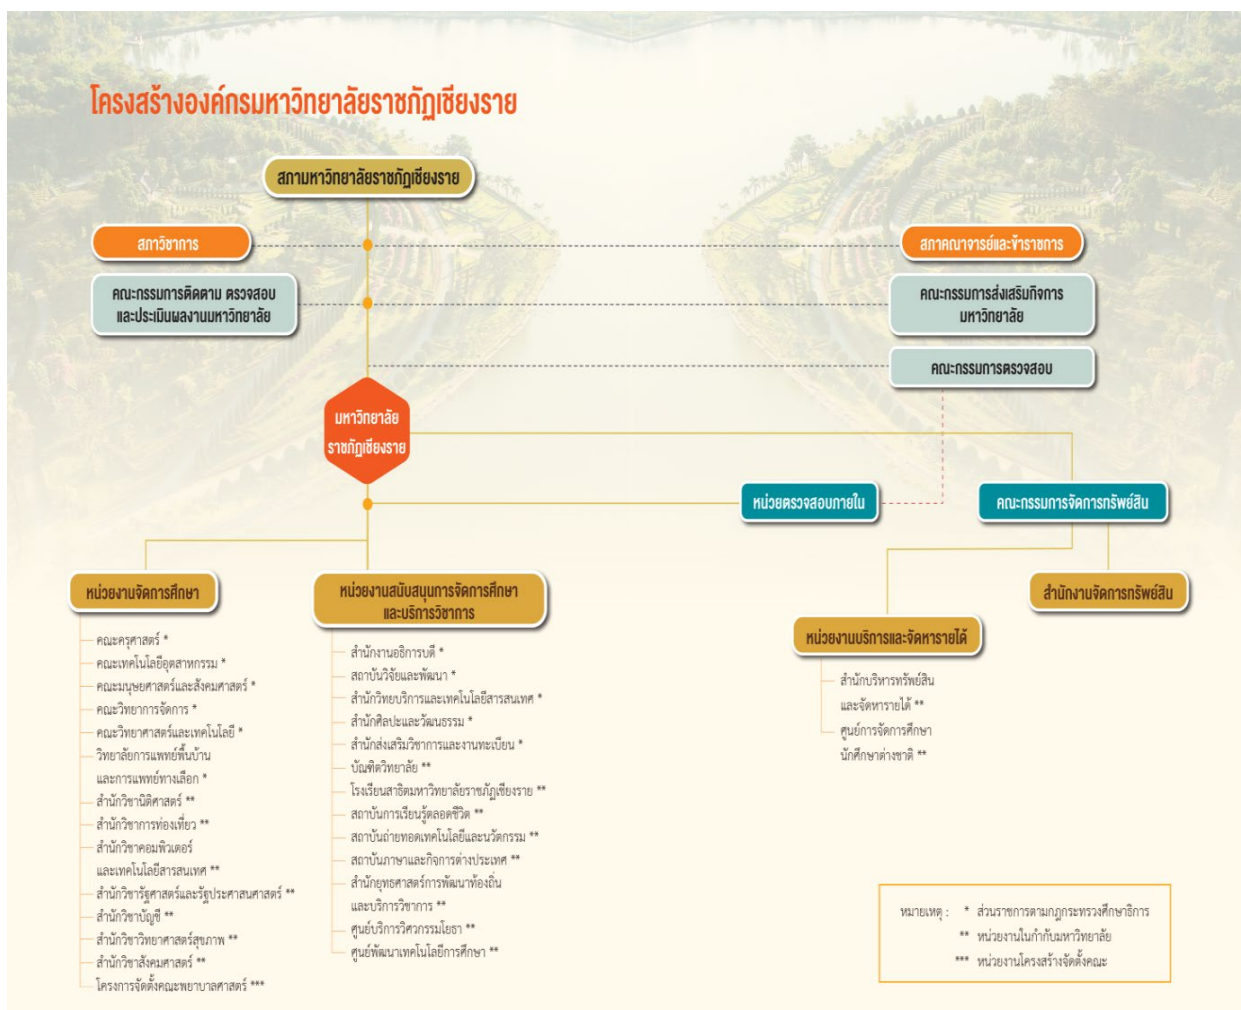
โครงสร้างองค์กรมหาวิทยาลัยราชภัฏเชียงราย

สภามหาวิทยาลัยราชภัฏเชียงราย

สภาวิชาการ

สภาคณาจารย์และข้าราชการ

คณะกรรมการติดตาม ตรวจสอบ และประเมินผลงานมหาวิทยาลัย

คณะกรรมการส่งเสริมกิจการมหาวิทยาลัย

คณะกรรมการตรวจสอบ

มหาวิทยาลัยราชภัฏเชียงราย

หน่วยตรวจสอบภายใน

คณะกรรมการจัดการทรัพย์สิน

สำนักงานจัดการทรัพย์สิน

หน่วยงานจัดการศึกษา

- คณะครุศาสตร์ *
- คณะเทคโนโลยีอุตสาหกรรม *
- คณะมนุษยศาสตร์และสังคมศาสตร์ *
- คณะวิทยาการจัดการ *
- คณะวิทยาศาสตร์และเทคโนโลยี *
- วิทยาลัยการแพทย์พื้นบ้านและการแพทย์ทางเลือก *
- สำนักวิชานิติศาสตร์ **
- สำนักวิชาการท่องเที่ยว **
- สำนักวิชาคอมพิวเตอร์และเทคโนโลยีสารสนเทศ **
- สำนักวิชารัฐศาสตร์และรัฐประศาสนศาสตร์ **
- สำนักวิชาบัญชี **
- สำนักวิชาวิทยาศาสตร์สุขภาพ **
- สำนักวิชาสังคมศาสตร์ **
- โครงการจัดตั้งคณะพยาบาลศาสตร์ ***

หน่วยงานสนับสนุนการจัดการศึกษาและบริการวิชาการ

- สำนักงานอธิการบดี *
- สถาบันวิจัยและพัฒนา *
- สำนักวิทยบริการและเทคโนโลยีสารสนเทศ *
- สำนักศิลปะและวัฒนธรรม *
- สำนักส่งเสริมวิชาการและงานทะเบียน *
- บัณฑิตวิทยาลัย **
- โรงเรียนสาธิตมหาวิทยาลัยราชภัฏเชียงราย **
- สถาบันการเรียนรู้ตลอดชีวิต **
- สถาบันถ่ายทอดเทคโนโลยีและนวัตกรรม **
- สถาบันภาษาและกิจการต่างประเทศ **
- สำนักยุทธศาสตร์การพัฒนาท้องถิ่นและบริการวิชาการ **
- ศูนย์บริการวิศวกรรมโยธา **
- ศูนย์พัฒนาเทคโนโลยีการศึกษา **

หน่วยงานบริการและจัดหารายได้

- สำนักบริหารทรัพย์สินและจัดหารายได้ **
- ศูนย์การจัดการศึกษานักศึกษาต่างชาติ **

หมายเหตุ : * ส่วนราชการตามกฎกระทรวงศึกษาธิการ
** หน่วยงานในกำกับมหาวิทยาลัย
*** หน่วยงานโครงสร้างจัดตั้งคณะ